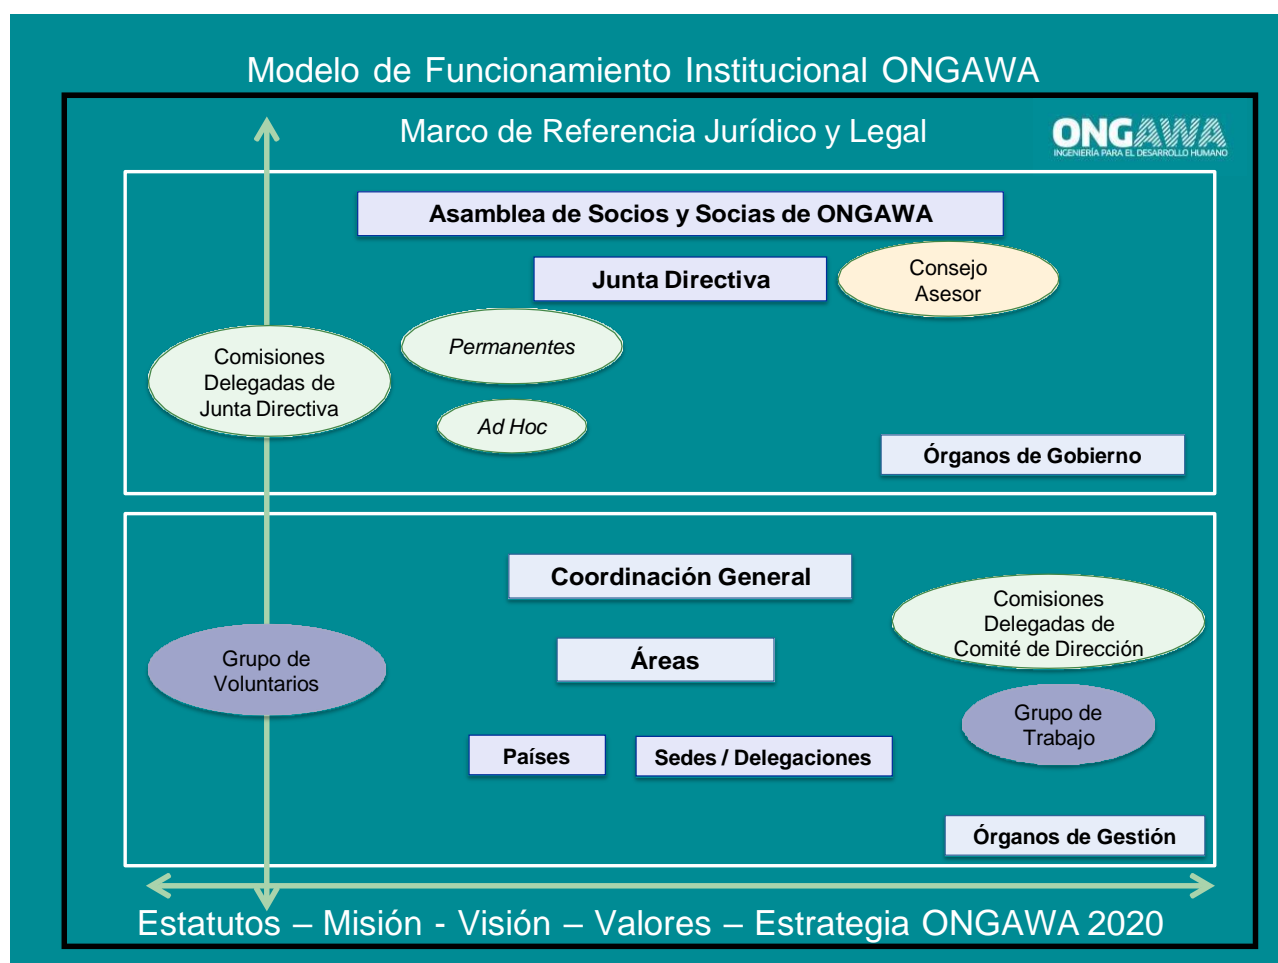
Modelo de Funcionamiento Institucional ONGAWA

Marco de Referencia Jurídico y Legal

ONGAWA
INGENIERÍA PARA EL DESARROLLO HUMANO

Asamblea de Socios y Socias de ONGAWA

Junta Directiva

Consejo Asesor

Comisiones Delegadas de Junta Directiva

Permanentes

Ad Hoc

Órganos de Gobierno

Coordinación General

Comisiones Delegadas de Comité de Dirección

Grupo de Voluntarios

Áreas

Grupo de Trabajo

Países

Sedes / Delegaciones

Órganos de Gestión

Estatutos – Misión - Visión – Valores – Estrategia ONGAWA 2020